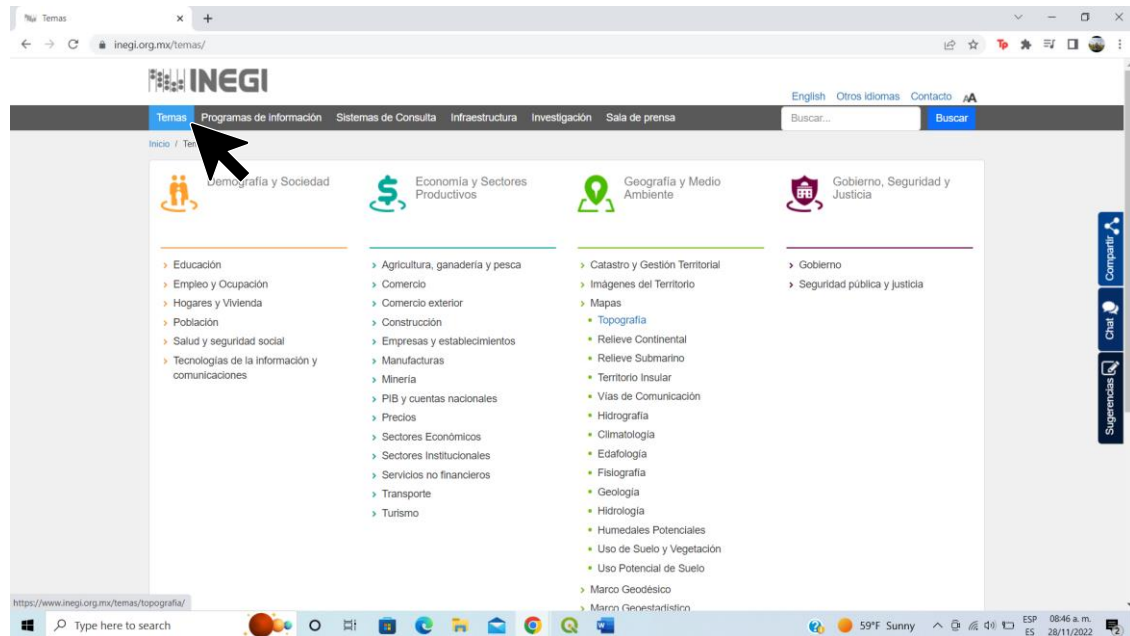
Temas ×

inegi.org.mx/temas/

INEGI

English Otros idiomas Contacto AA

Temas Programas de información Sistemas de Consulta Infraestructura Investigación Sala de prensa Buscar... Buscar

Inicio / Te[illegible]

Demografía y Sociedad

Economía y Sectores Productivos

Geografía y Medio Ambiente

Gobierno, Seguridad y Justicia

› Educación
› Empleo y Ocupación
› Hogares y Vivienda
› Población
› Salud y seguridad social
› Tecnologías de la información y comunicaciones

› Agricultura, ganadería y pesca
› Comercio
› Comercio exterior
› Construcción
› Empresas y establecimientos
› Manufacturas
› Minería
› PIB y cuentas nacionales
› Precios
› Sectores Económicos
› Sectores Institucionales
› Servicios no financieros
› Transporte
› Turismo

› Catastro y Gestión Territorial
› Imágenes del Territorio
› Mapas
• Topografía
• Relieve Continental
• Relieve Submarino
• Territorio Insular
• Vías de Comunicación
• Hidrografía
• Climatología
• Edafología
• Fisiografía
• Geología
• Hidrología
• Humedales Potenciales
• Uso de Suelo y Vegetación
• Uso Potencial de Suelo
› Marco Geodésico
› Marco Geoestadístico

› Gobierno
› Seguridad pública y justicia

Compartir
Chat
Sugerencias

https://www.inegi.org.mx/temas/topografia/

Type here to search

59°F Sunny ESP ES 08:46 a. m. 28/11/2022